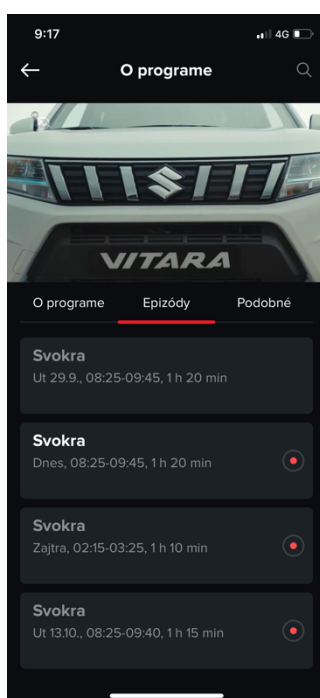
9:17
4G

O programe

VITARA

O programe
Epizódy
Podobné

Svokra
Ut 29.9., 08:25-09:45, 1 h 20 min

Svokra
Dnes, 08:25-09:45, 1 h 20 min

Svokra
Zajtra, 02:15-03:25, 1 h 10 min

Svokra
Ut 13.10., 08:25-09:40, 1 h 15 min